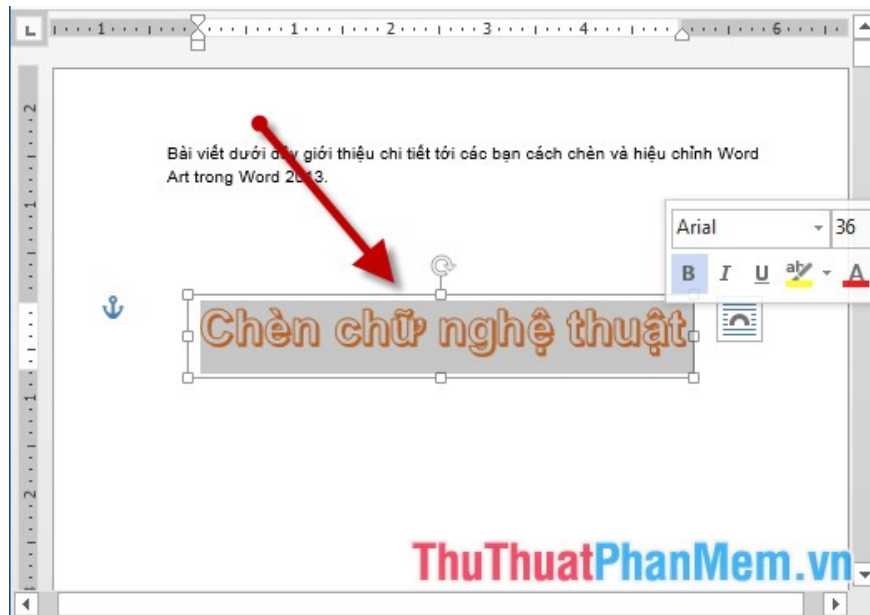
1 · · · 1 · · · 2 · · · 3 · · · 4 · · · 5 · · · 6

Bài viết dưới đây giới thiệu chi tiết tới các bạn cách chèn và hiệu chỉnh Word Art trong Word 2013.

Arial 36

B I U

Chèn chữ nghệ thuật

ThuThuatPhanMem.vn